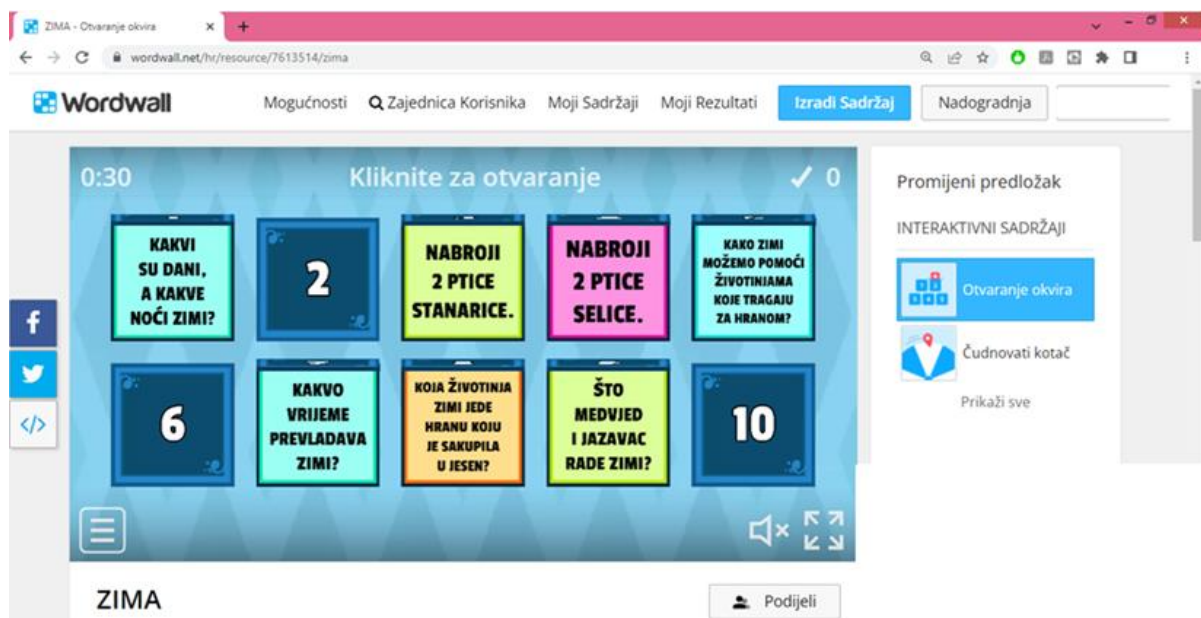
ZIMA - Otvaranje okvira
wordwall.net/hr/resource/7613514/zima

Wordwall
Mogućnosti
Zajednica Korisnika
Moji Sadržaji
Moji Rezultati
Izradi Sadržaj
Nadogradnja

0:30
Kliknite za otvaranje
✓ 0

KAKVI SU DANI, A KAKVE NOĆI ZIMI?
2
NABROJI 2 PTICE STANARICE.
NABROJI 2 PTICE SELICE.
KAKO ZIMI MOŽEMO POMOĆI ŽIVOTINJAMA KOJE TRAGAJU ZA HRANOM?
6
KAKVO VRIJEME PREVLADAVA ZIMI?
KOJA ŽIVOTINJA ZIMI JEDE HRANU KOJU JE SAKUPILA U JESEN?
ŠTO MEDVJED I JAZAVAC RADE ZIMI?
10

Promijeni predložak
INTERAKTIVNI SADRŽAJI
Otvaranje okvira
Čudnovati kotač
Prikaži sve

ZIMA
Podijeli